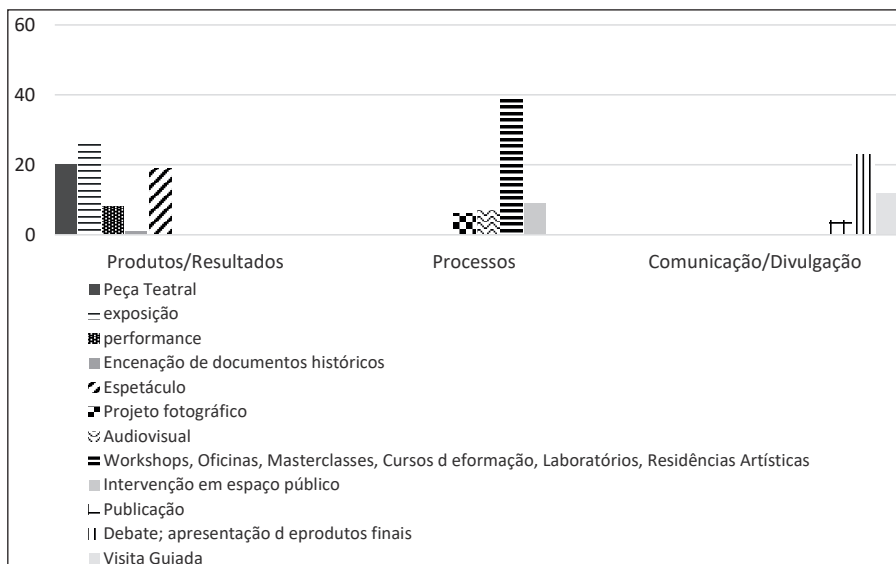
60

40

20

0

Produtos/Resultados

Processos

Comunicação/Divulgação

Peça Teatral

exposição

performance

Encenação de documentos históricos

Espetáculo

Projeto fotográfico

Audiovisual

Workshops, Oficinas, Masterclasses, Cursos d eformação, Laboratórios, Residências Artísticas

Intervenção em espaço público

Publicação

Debate; apresentação d eprodutos finais

Visita Guiada